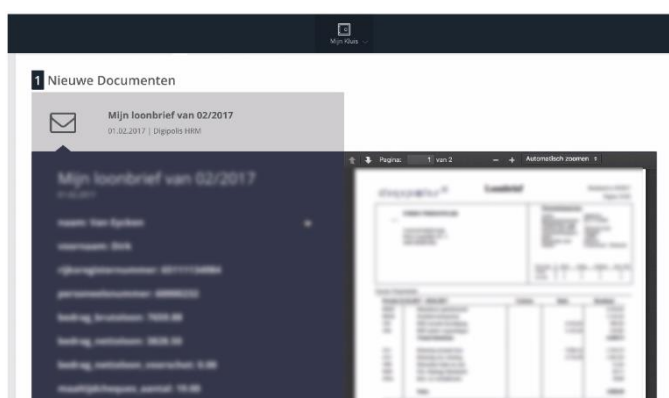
Mijn Kluis

1 Nieuwe Documenten

Mijn loonbrief van 02/2017
01.02.2017 | Digipolis HRM

Mijn loonbrief van 02/2017
01.02.2017

naam: Van Eycken

voornaam: Dirk

rijksregisternummer: 83111134884

personeelsnummer: 00000232

bedrag, brutoloon: 7020.98

bedrag, nettoloon: 3828.38

bedrag, nettoloon, voorschot: 0.00

maaltijdcheques, aantal: 19.00

Pagina: 1 van 2

Automatisch zoomen

digipolis

Loonbrief

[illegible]